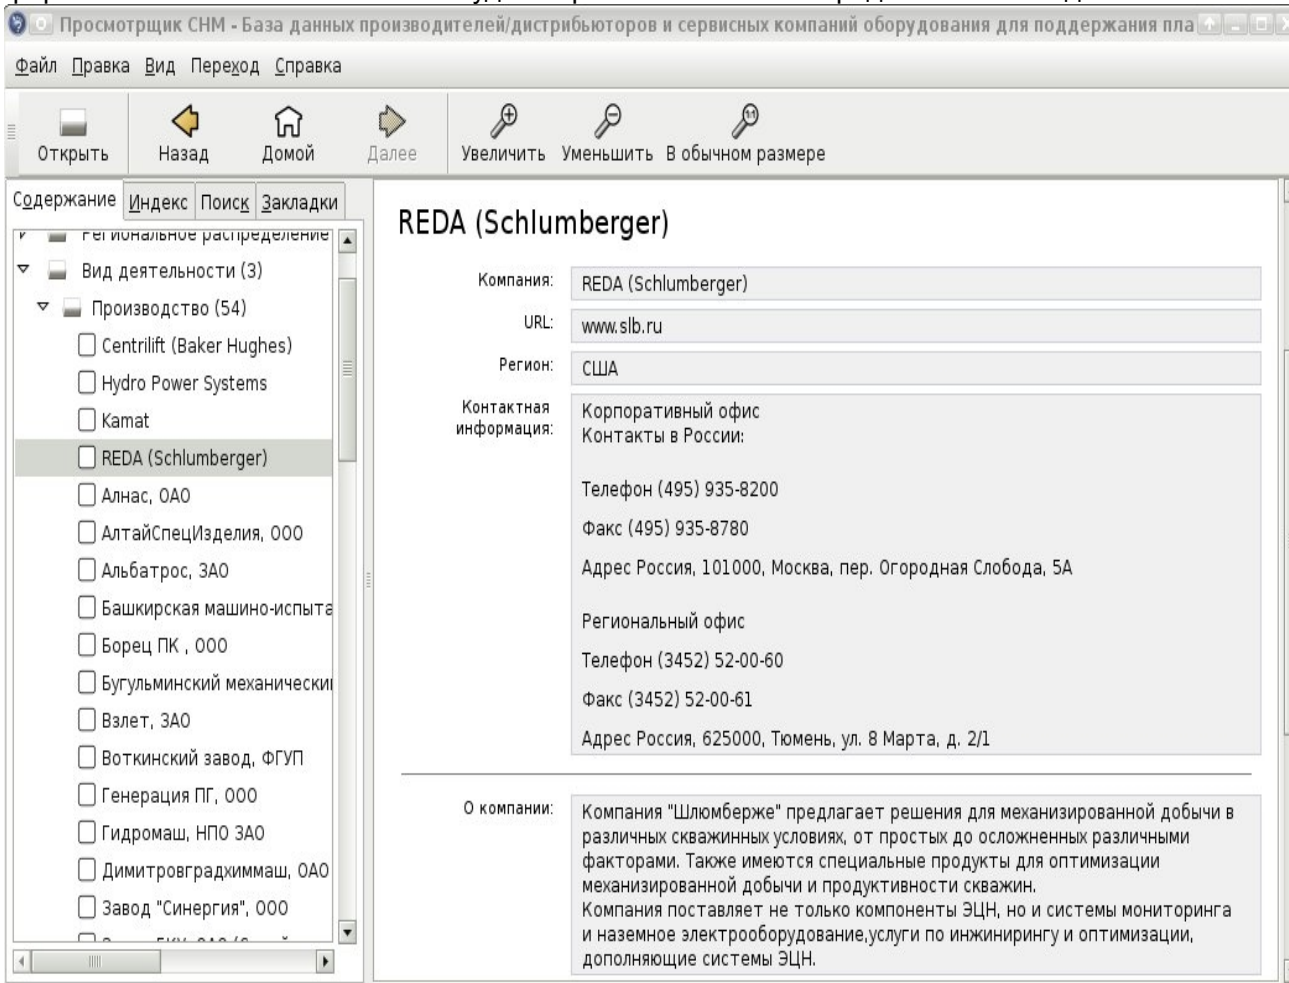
Просмотрщик CHM - База данных производителей/дистрибьюторов и сервисных компаний оборудования для поддержания пла

Файл Правка Вид Переход Справка

Открыть Назад Домой Далее Увеличить Уменьшить В обычном размере

Содержание Индекс Поиск Закладки

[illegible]
Вид деятельности (3)
Производство (54)
Centrilift (Baker Hughes)
Hydro Power Systems
Kamat
REDA (Schlumberger)
Алнас, ОАО
АлтайСпецИзделия, ООО
Альбатрос, ЗАО
Башкирская машино-испыта
Борец ПК , ООО
Бугульминский механически
Взлет, ЗАО
Воткинский завод, ФГУП
Генерация ПГ, ООО
Гидромаш, НПО ЗАО
Димитровградхиммаш, ОАО
Завод "Синергия", ООО
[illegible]

REDA (Schlumberger)

Компания: REDA (Schlumberger)

URL: www.slb.ru

Регион: США

Контактная информация: Корпоративный офис
Контакты в России:

Телефон (495) 935-8200

Факс (495) 935-8780

Адрес Россия, 101000, Москва, пер. Огородная Слобода, 5А

Региональный офис

Телефон (3452) 52-00-60

Факс (3452) 52-00-61

Адрес Россия, 625000, Тюмень, ул. 8 Марта, д. 2/1

О компании: Компания "Шлюмберже" предлагает решения для механизированной добычи в различных скважинных условиях, от простых до осложненных различными факторами. Также имеются специальные продукты для оптимизации механизированной добычи и продуктивности скважин.
Компания поставляет не только компоненты ЭЦН, но и системы мониторинга и наземное электрооборудование,услуги по инжинирингу и оптимизации, дополняющие системы ЭЦН.